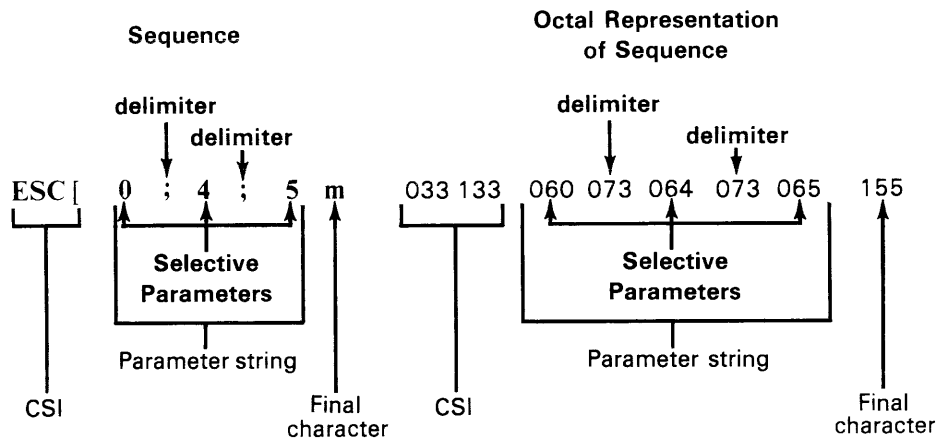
Sequence

delimiter
delimiter

ESC [ 0 ; 4 ; 5 m

Selective Parameters

Parameter string

CSI

Final character

Octal Representation of Sequence

delimiter
delimiter

033 133 060 073 064 073 065 155

Selective Parameters

Parameter string

CSI

Final character